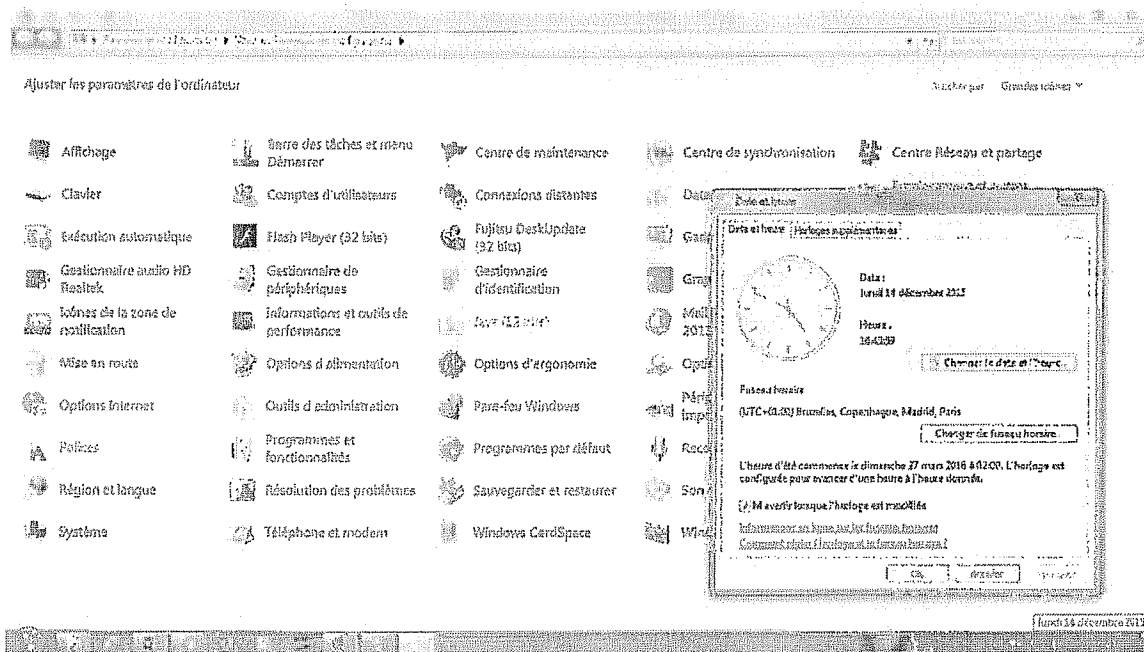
Ajuster les paramètres de l'ordinateur

Afficher par : Grandes icônes

Affichage
Barre des tâches et menu Démarrer
Centre de maintenance
Centre de synchronisation
Centre Réseau et partage
Clavier
Comptes d'utilisateurs
Connexions distantes
Date
Exécution automatique
Flash Player (32 bits)
Fujitsu DeskUpdate (32 bits)
Gad
Gestionnaire audio HD Realtek
Gestionnaire de périphériques
Gestionnaire d'identification
Gra
Icônes de la zone de notification
Informations et outils de performance
Java (32 bits)
Mail 2013
Mise en route
Options d'alimentation
Options d'ergonomie
Opt
Options Internet
Outils d'administration
Pare-feu Windows
Péri impr
Polices
Programmes et fonctionnalités
Programmes par défaut
Reco
Région et langue
Résolution des problèmes
Sauvegarder et restaurer
Son
Système
Téléphone et modem
Windows CardSpace
Win

Date et heure
Date et heure | Horloges supplémentaires
Date :
lundi 14 décembre 2015
Heure :
16:43:59
Changer la date et l'heure...
Fuseau horaire
(UTC+01:00) Bruxelles, Copenhague, Madrid, Paris
Changer de fuseau horaire...
L'heure d'été commence le dimanche 27 mars 2016 à 02:00. L'horloge est configurée pour avancer d'une heure à l'heure donnée.
M'avertir lorsque l'horloge est modifiée
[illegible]
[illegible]
OK
Annuler
Appliquer

lundi 14 décembre 2015